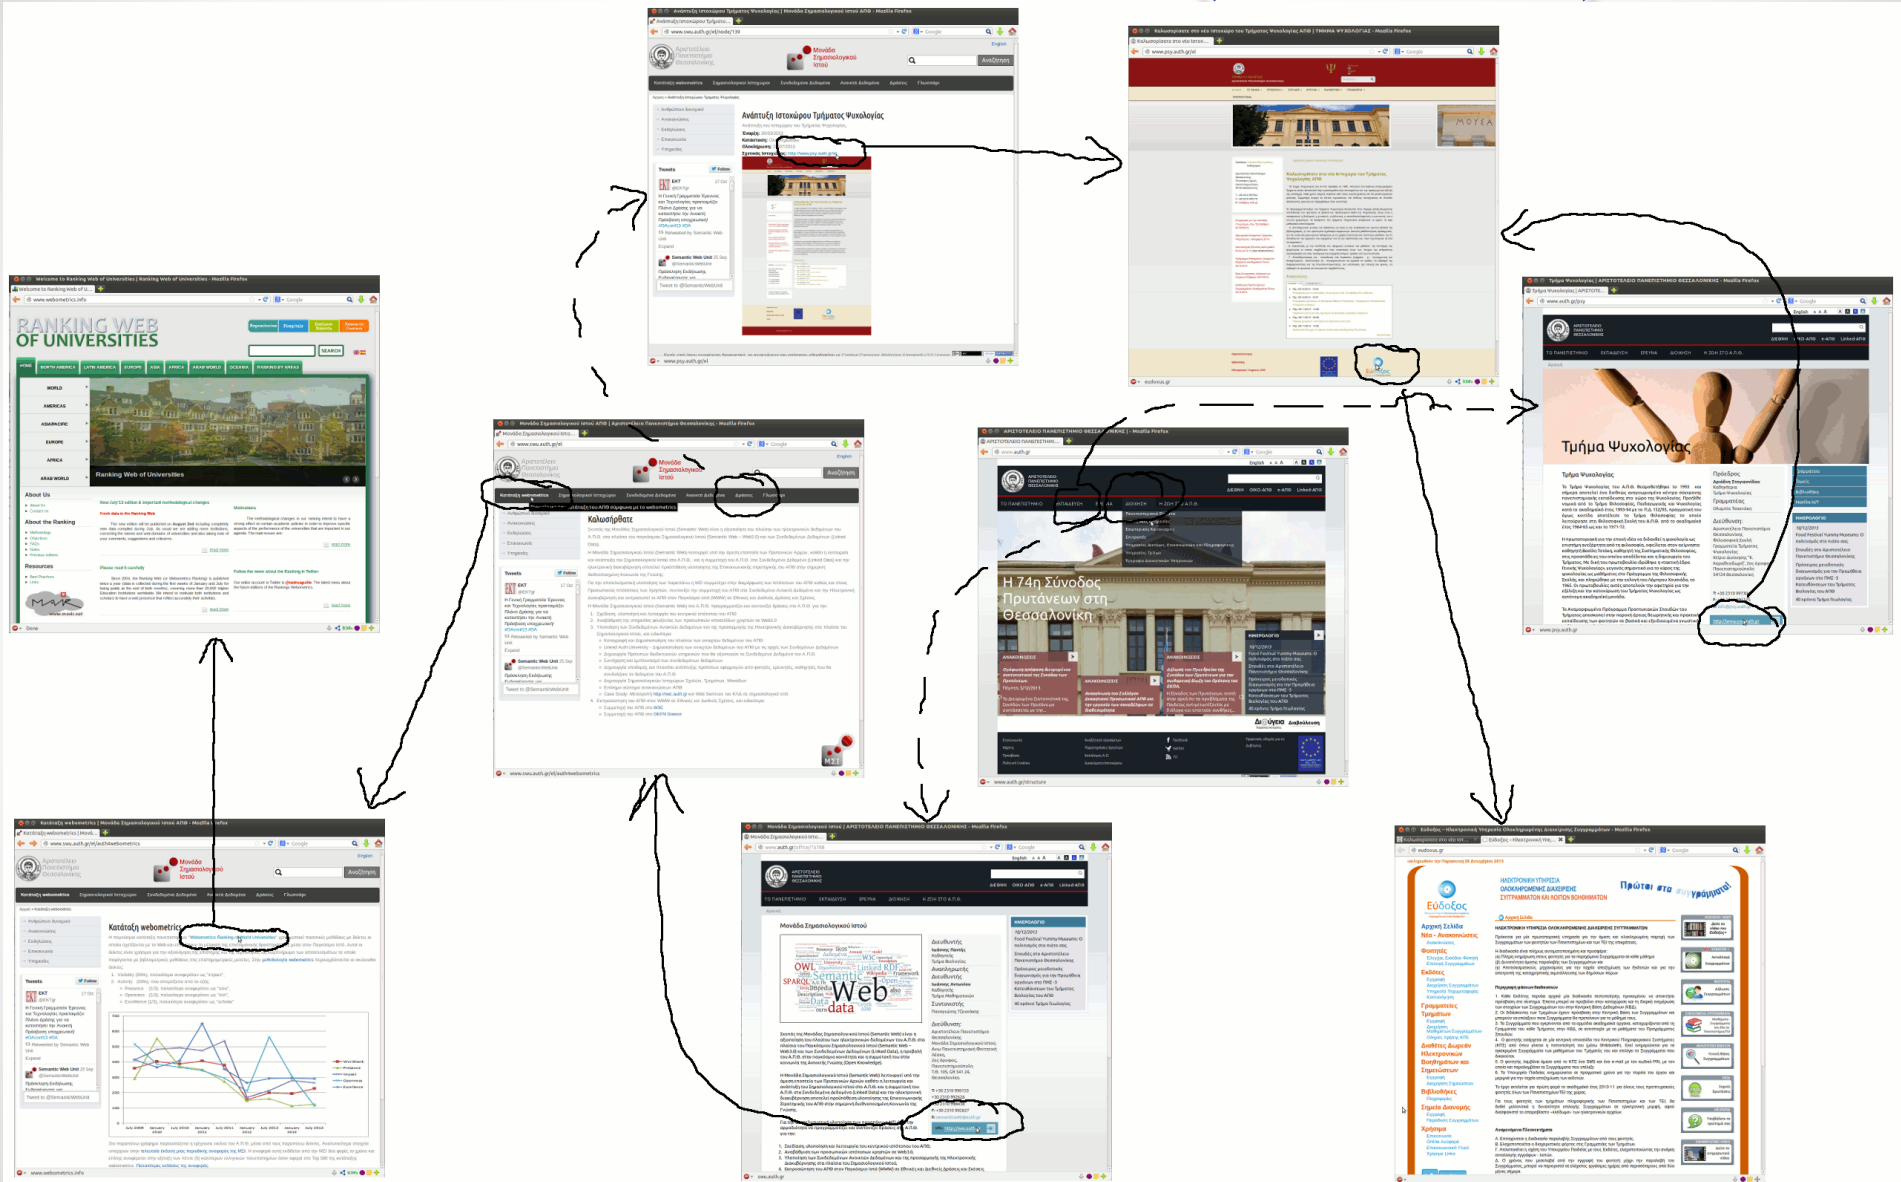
Ανάπτυξη Ιστοχώρου Τμήματος Ψυχολογίας | Μονάδα Σημασιολογικού Ιστού ΑΠΘ - Mozilla Firefox

Μονάδα Σημασιολογικού Ιστού

Αναζήτηση

Ανάπτυξη Ιστοχώρου Τμήματος Ψυχολογίας

Tweets

Καλωσορίσατε στο νέο ιστοχώρο του Τμήματος Ψυχολογίας ΑΠΘ | ΤΜΗΜΑ ΨΥΧΟΛΟΓΙΑΣ - Mozilla Firefox

www.psy.auth.gr/el

Welcome to Ranking Web of Universities | Ranking Web of Universities - Mozilla Firefox

www.webometrics.info

RANKING WEB OF UNIVERSITIES

SEARCH

WORLD

AMERICAS

ASIA PACIFIC

EUROPE

AFRICA

ARAB WORLD

Ranking Web of Universities

About Us

About the Ranking

Resources

Μονάδα Σημασιολογικού Ιστού ΑΠΘ | Αριστοτέλειο Πανεπιστήμιο Θεσσαλονίκης - Mozilla Firefox

www.swu.auth.gr

Μονάδα Σημασιολογικού Ιστού

Αναζήτηση

Κατάταξη webometrics

Καλωσήρθατε

Tweets

ΑΡΙΣΤΟΤΕΛΕΙΟ ΠΑΝΕΠΙΣΤΗΜΙΟ ΘΕΣΣΑΛΟΝΙΚΗΣ - Mozilla Firefox

www.auth.gr

Η 74η Σύνοδος Πρυτάνεων στη Θεσσαλονίκη

Τμήμα Ψυχολογίας | ΑΡΙΣΤΟΤΕΛΕΙΟ ΠΑΝΕΠΙΣΤΗΜΙΟ ΘΕΣΣΑΛΟΝΙΚΗΣ - Mozilla Firefox

www.auth.gr/psy

Τμήμα Ψυχολογίας

Κατάταξη webometrics | Μονάδα Σημασιολογικού Ιστού ΑΠΘ - Mozilla Firefox

www.swu.auth.gr/el/auth/webometrics

Μονάδα Σημασιολογικού Ιστού

Αναζήτηση

Κατάταξη webometrics

Tweets

www.webometrics.info

Μονάδα Σημασιολογικού Ιστού | ΑΡΙΣΤΟΤΕΛΕΙΟ ΠΑΝΕΠΙΣΤΗΜΙΟ ΘΕΣΣΑΛΟΝΙΚΗΣ - Mozilla Firefox

www.auth.gr

Μονάδα Σημασιολογικού Ιστού

Semantic Web data

Εύδοξος - Ηλεκτρονική Υπηρεσία Ολοκληρωμένης Διαχείρισης Συγγραμμάτων - Mozilla Firefox

eudoxus.gr

Εύδοξος

ΗΛΕΚΤΡΟΝΙΚΗ ΥΠΗΡΕΣΙΑ ΟΛΟΚΛΗΡΩΜΕΝΗΣ ΔΙΑΧΕΙΡΙΣΗΣ ΣΥΓΓΡΑΜΜΑΤΩΝ ΚΑΙ ΛΟΙΠΩΝ ΒΟΗΘΗΜΑΤΩΝ

Πρώτοι στα συγγράμματα!